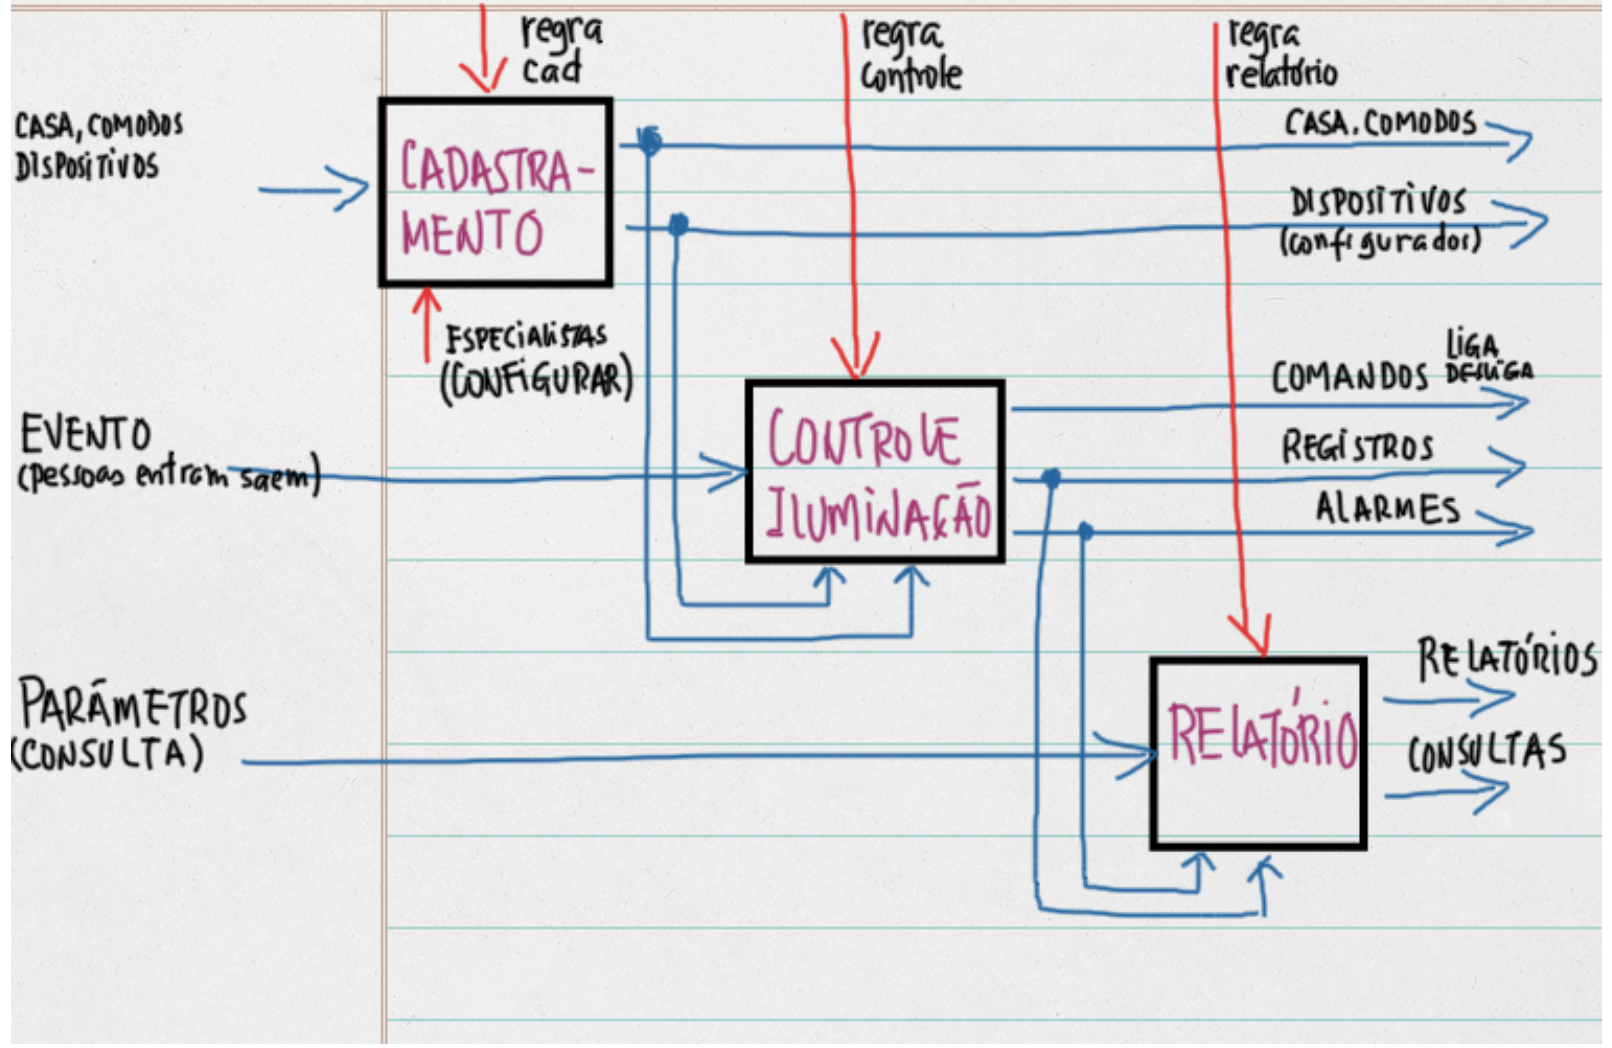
regra cad

regra controle

regra relatório

CASA, COMODOS DISPOSITIVOS

CADASTRAMENTO

CASA. COMODOS

DISPOSITIVOS (configurados)

ESPECIALISTAS (CONFIGURAR)

EVENTO (pessoas entram saem)

CONTROLE ILUMINAÇÃO

COMANDOS LIGA DESLIGA

REGISTROS

ALARMES

PARÁMETROS (CONSULTA)

RELATÓRIO

RELATÓRIOS

CONSULTAS